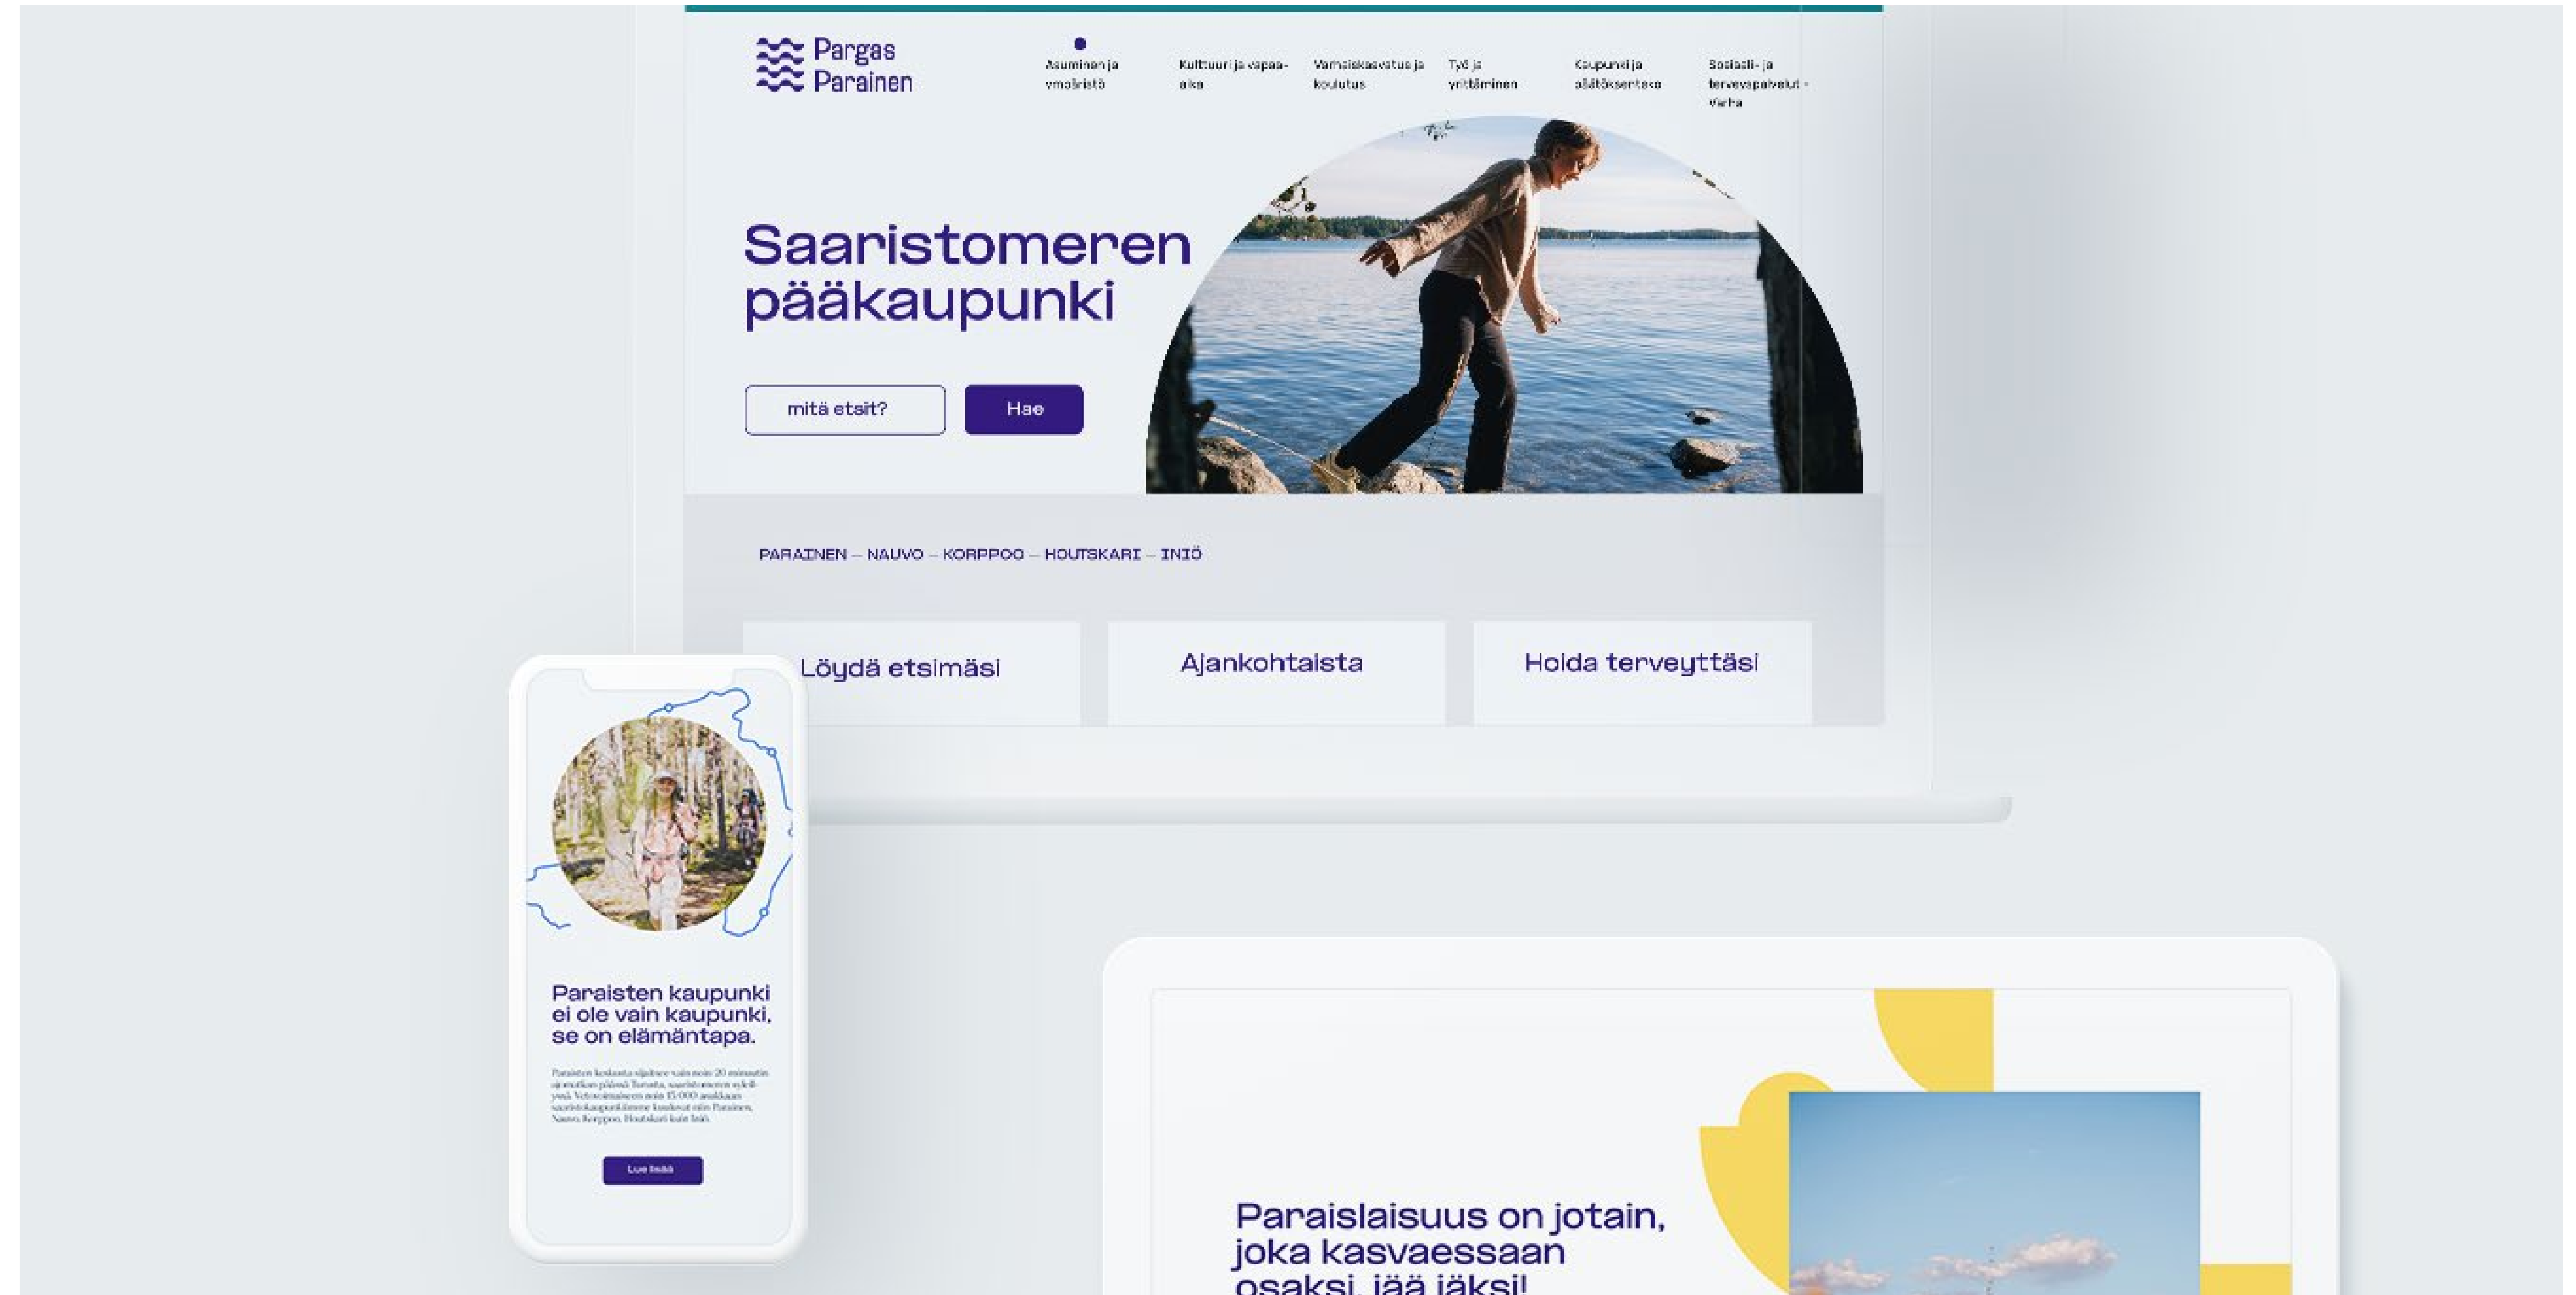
Pargas
Parainen

Asuminen ja ympäristö
Kulttuuri ja vapaa-aika
Varhaiskasvatus ja koulutus
Työ ja yrittäminen
Kaupunki ja päätöksenteko
Sosiaali- ja terveyspalvelut - Vieha

Saaristomeren pääkaupunki

mitä etsit?
Hae

PARAINEN – NAUVO – KORPPOO – HOUTSKARI – INIÖ

Löydä etsimäsi
Ajankohtaista
Hoida terveyttäsi

Paraisten kaupunki ei ole vain kaupunki, se on elämäntapa.

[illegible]

Lue lisää

Paraislaisuus on jotain, joka kasvaessaan osaksi, jää jäksi!